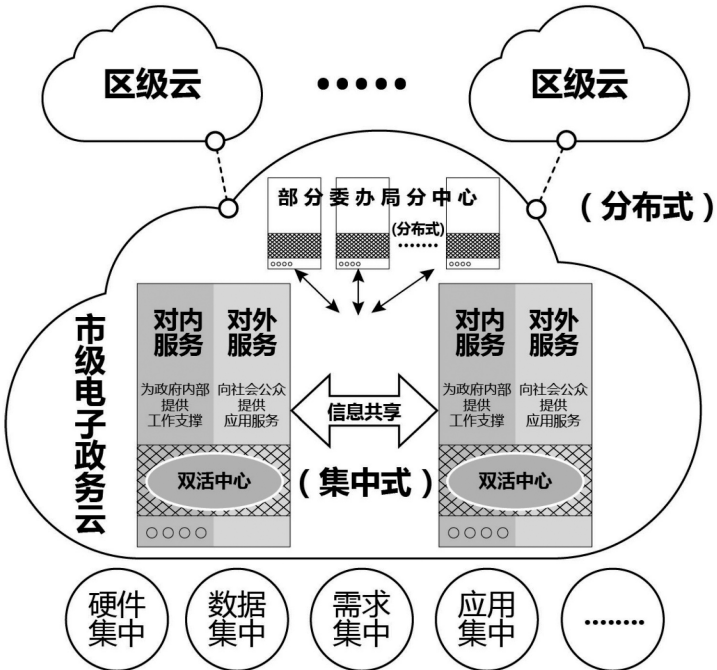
区级云

•••••

区级云

部分委办局分中心

(分布式)

•••••••

(分布式)

市级电子政务云

对内服务

为政府内部提供工作支撑

对外服务

向社会公众提供应用服务

信息共享

对内服务

为政府内部提供工作支撑

对外服务

向社会公众提供应用服务

双活中心

(集中式)

双活中心

硬件集中

数据集中

需求集中

应用集中

•••••••